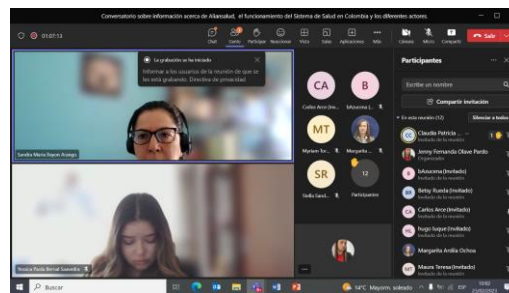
Conversatorio sobre información acerca de Allanaalud, el funcionamiento del Sistema de Salud en Colombia y los diferentes actores.

01:07:13

Chat Gente Participar Reacciones Vista Salas Aplicaciones Más Cámara Micro Compartir Salir

La grabación se ha iniciado
Informar a los usuarios de la reunión de que se les está grabando. Directiva de privacidad

Sandra María Bacon Arango

Yessica Paola Bernal Saavedra

CA Carlos Arce (Inv...

B bAsesma (Invi...

MT Mariam Ter...

Margarita ...

SR Stella Sand...

12 Participantes

Participantes

Escribir un nombre

Compartir invitación

En esta reunión (12) Silenciar a todos

Claudia Patricia ...
Invitado de la reunión

Jenny Fernanda Olave Pardo
Organizador

bAsesma (Invitado)
Invitado de la reunión

Betsy Rueda (Invitado)
Invitado de la reunión

Carlos Arce (Invitado)
Invitado de la reunión

hugo luque (Invitado)
Invitado de la reunión

Margarita Ardila Ochoa
Invitado de la reunión

Maura Teresa (Invitado)
Invitado de la reunión

Buscar

14°C Mayorm. soleado

10:02
23/02/2022